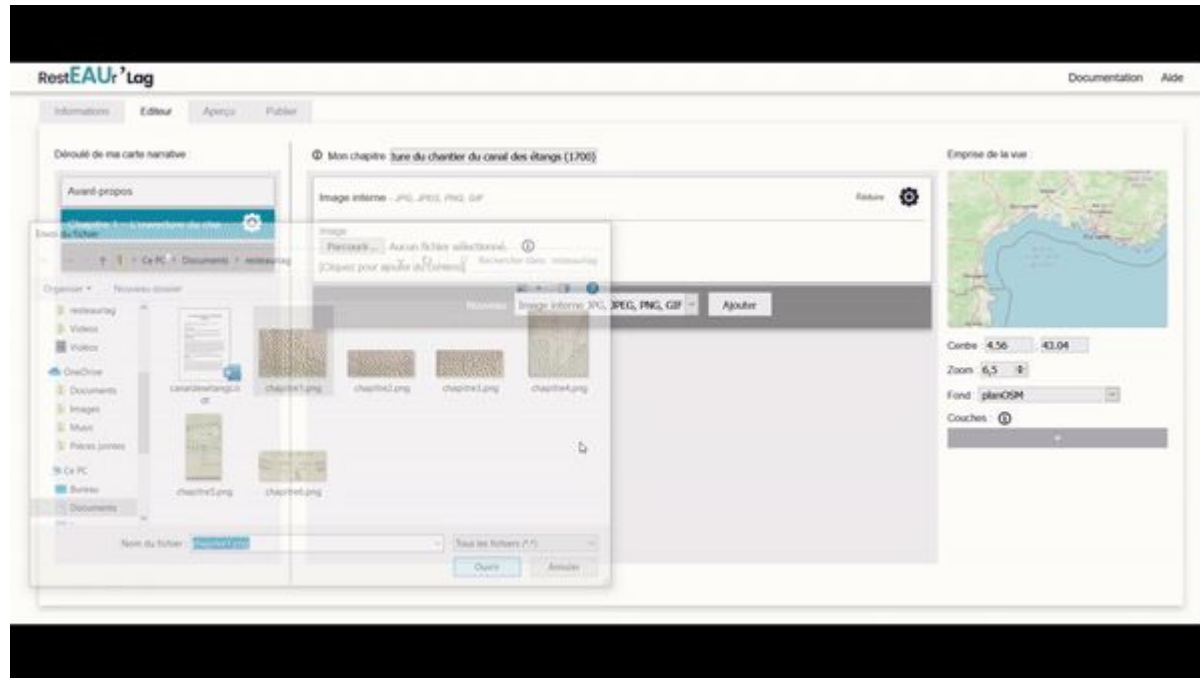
RestEAUr'Lag

Documentation Aide

Informations Editeur Aperçu Publier

Déroulé de ma carte narrative

Avant-propos

Chapitre 1 - L'ouverture du cha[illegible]

Envoi du fichier

Ce PC > Documents > restaurlag

Organiser Nouveau dossier

restaurlag
Videos
Vidéos
OneDrive
Documents
Images
Music
Pièces jointes
Ce PC
Bureau
Documents

canaldesetangs.odt
chapitre1.png
chapitre2.png
chapitre3.png
chapitre4.png
chapitre5.png
chapitre6.png

Nom du fichier: chapitre1.png

Tous les fichiers (*.*)

Ouvrir Annuler

Mon chapitre ture du chantier du canal des étangs (1700)

Image interne - JPG, JPEG, PNG, GIF

Réduire

Image

Parcourir... Aucun fichier sélectionné.

[Cliquez pour ajouter du contenu]

Rechercher dans : restaurlag

Nouveau Image interne JPG, JPEG, PNG, GIF Ajouter

Emprise de la vue

Centre 4,56 43,04

Zoom 6,5

Fond planOSM

Couches